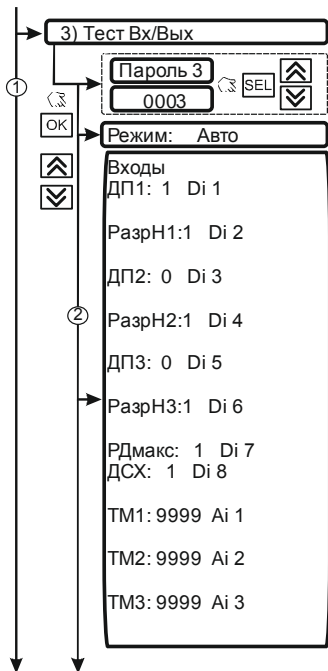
3) Тест Вх/Вых

Пароль 3
0003
SEL

1
OK

Режим: Авто

2

Входы
ДП1: 1 Di 1

РазрН1:1 Di 2

ДП2: 0 Di 3

РазрН2:1 Di 4

ДП3: 0 Di 5

РазрН3:1 Di 6

РДмакс: 1 Di 7
ДСХ: 1 Di 8

ТМ1: 9999 Ai 1

ТМ2: 9999 Ai 2

ТМ3: 9999 Ai 3